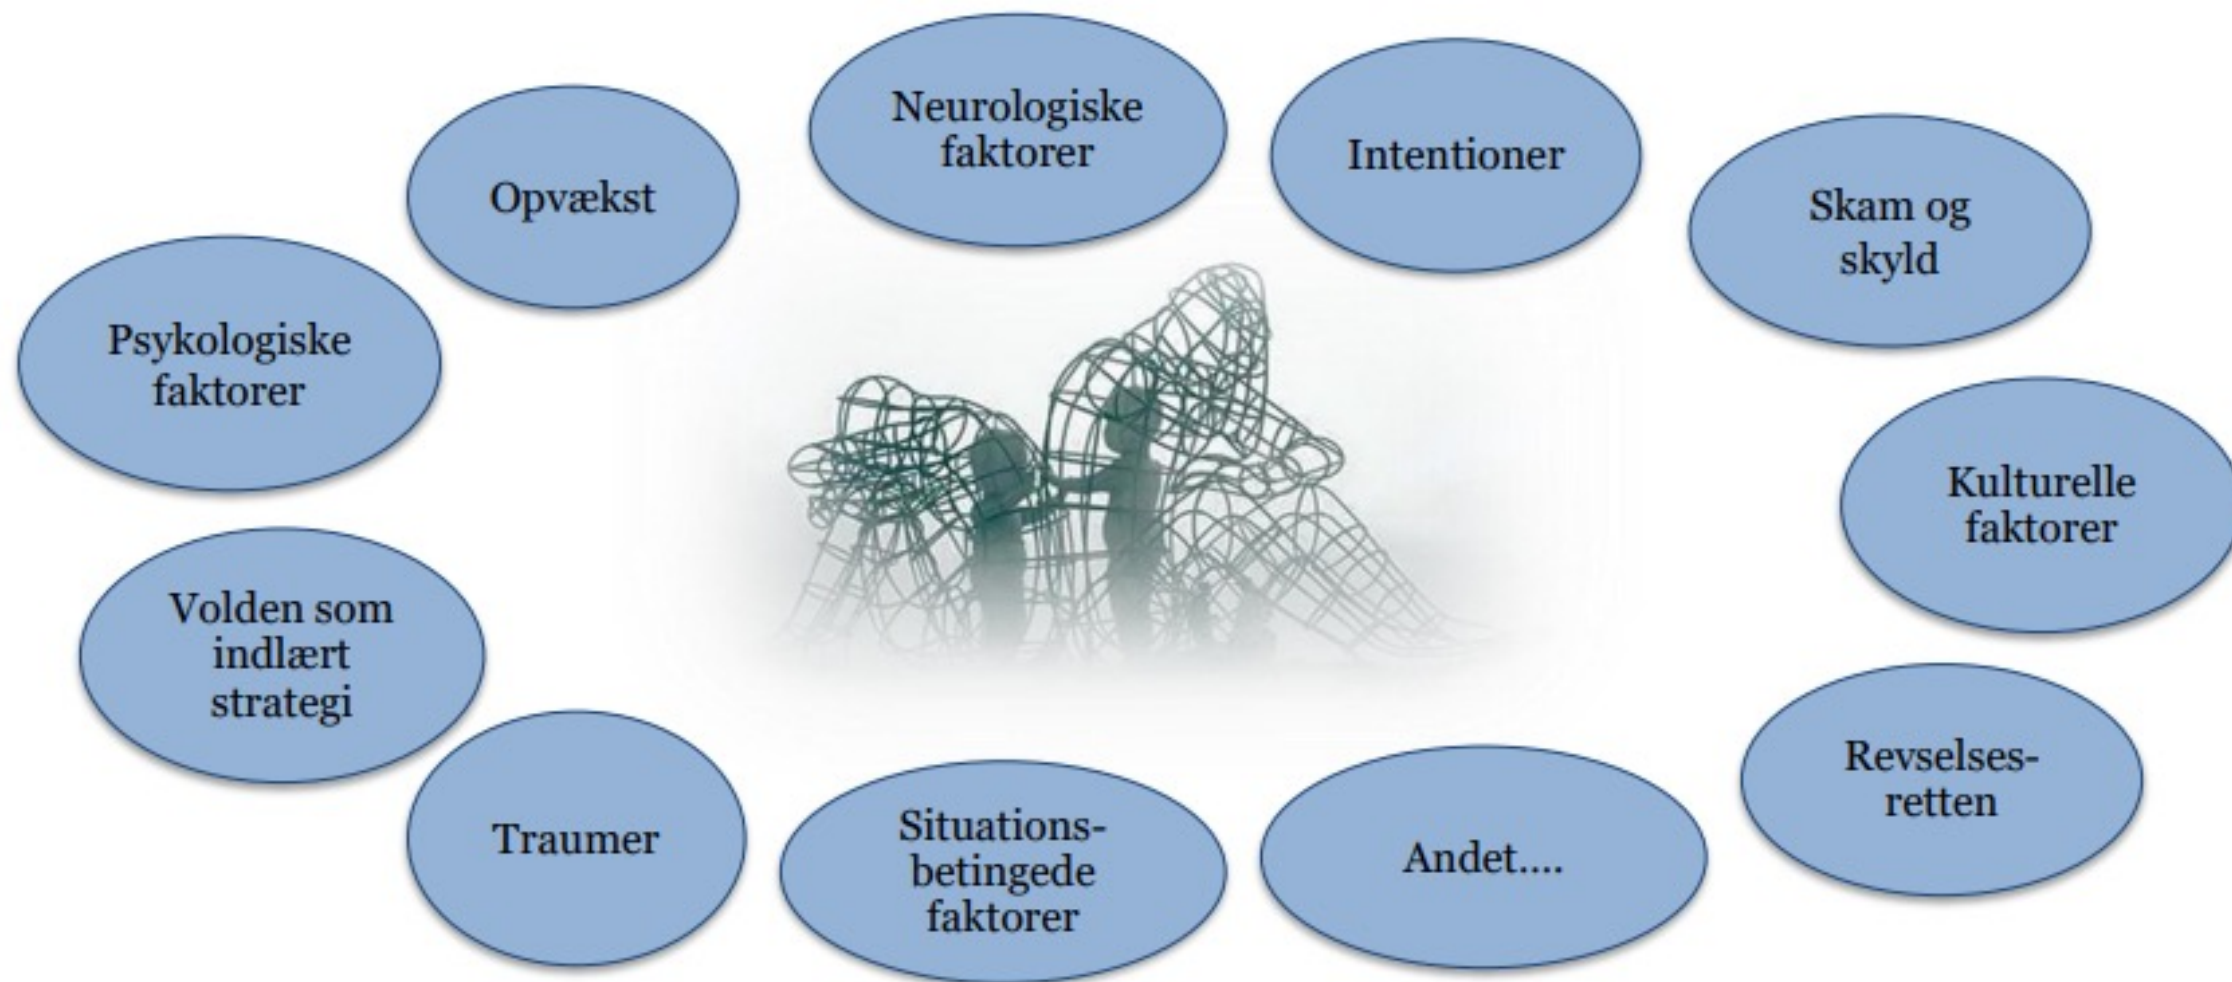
Opvækst

Neurologiske faktorer

Intentioner

Skam og skyld

Psykologiske faktorer

Kulturelle faktorer

Volden som indlært strategi

Revselses-retten

Traumer

Situations-betingede faktorer

Andet....